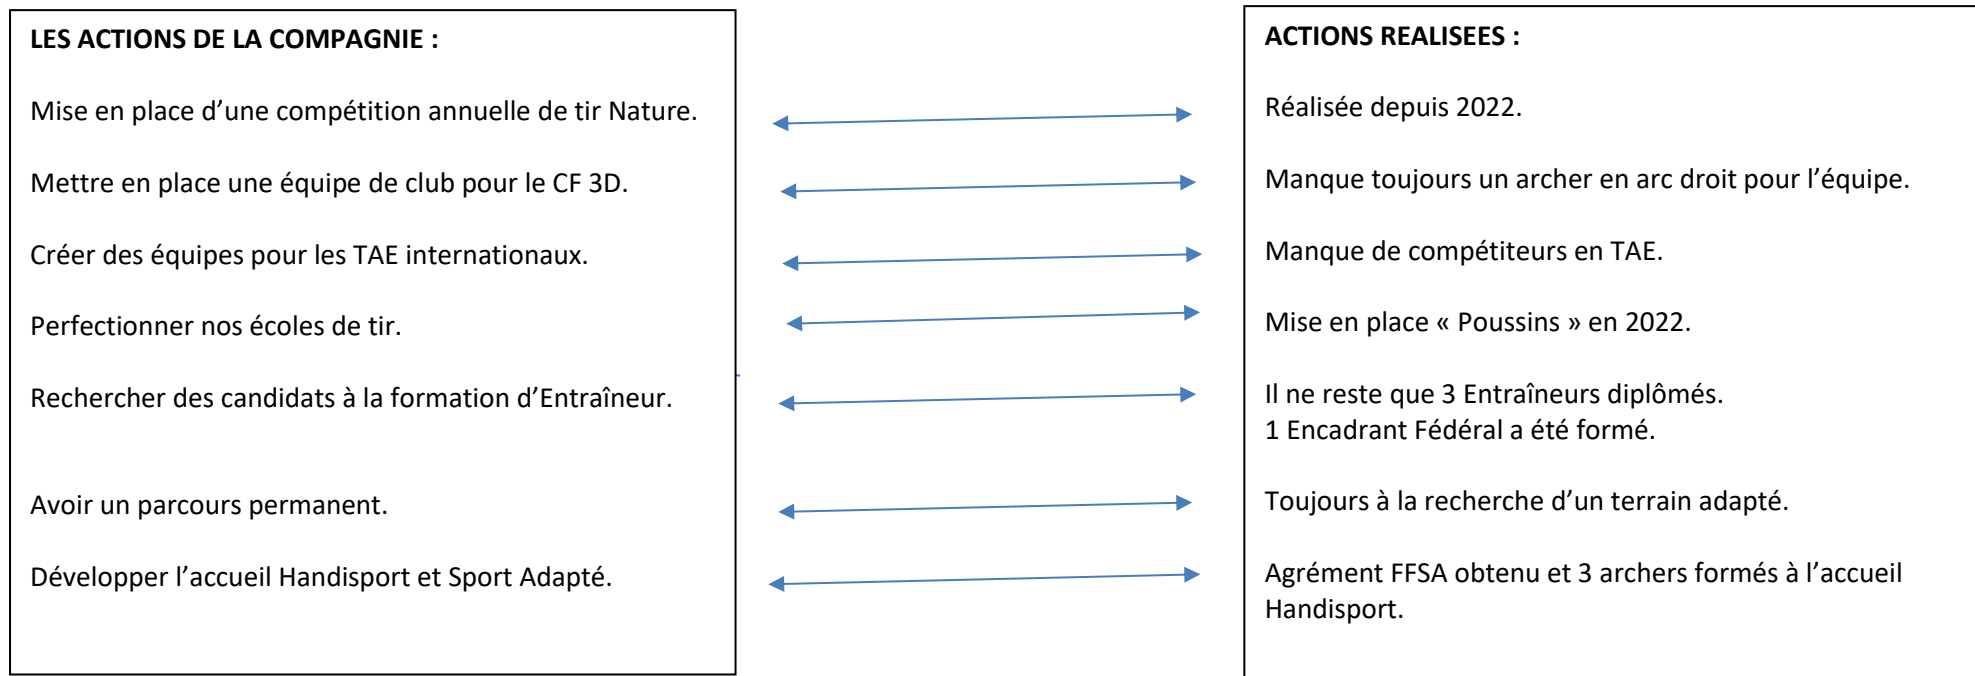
LES ACTIONS DE LA COMPAGNIE :

Mise en place d’une compétition annuelle de tir Nature.

Mettre en place une équipe de club pour le CF 3D.

Créer des équipes pour les TAE internationaux.

Perfectionner nos écoles de tir.

Rechercher des candidats à la formation d’Entraîneur.

Avoir un parcours permanent.

Développer l’accueil Handisport et Sport Adapté.

ACTIONS REALISEES :

Réalisée depuis 2022.

Manque toujours un archer en arc droit pour l’équipe.

Manque de compétiteurs en TAE.

Mise en place « Poussins » en 2022.

Il ne reste que 3 Entraîneurs diplômés.
1 Encadrant Fédéral a été formé.

Toujours à la recherche d’un terrain adapté.

Agrément FFSA obtenu et 3 archers formés à l’accueil Handisport.